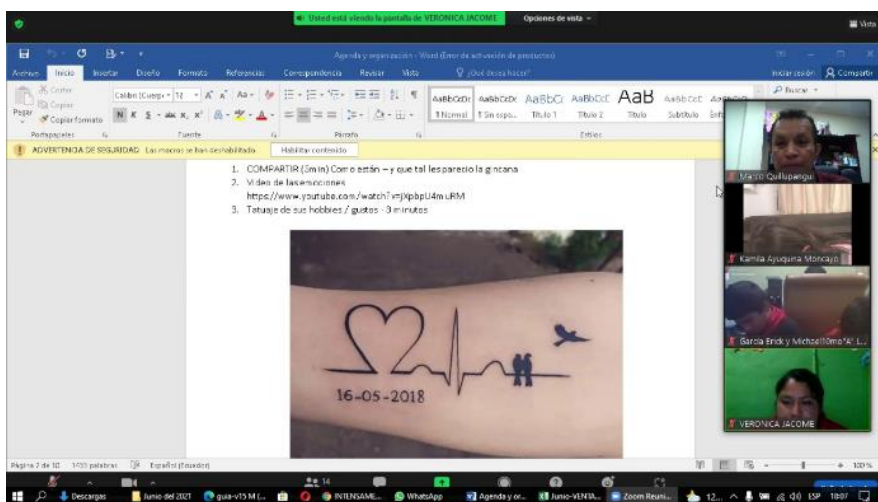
Usted está viendo la pantalla de VERONICA JACOME Opciones de vista

Vista

Agenda y organización - Word (Error de activación de productos)

Archivo Inicio Insertar Diseño Formato Referencias Correspondencia Revisar Vista ¿Qué desea hacer?

Iniciar sesión Compartir

Cortar Copiar Pegar Copiar formato Portapapeles

Calibri (Cuerp 12 Fuente

Párrafo

AaBbCcDc ¶ Normal AaBbCcDc ¶ Sin espa... AaBbC Título 1 AaBbCcC Título 2 AaB Título AaBbCcC Subtítulo

Estilos

Buscar

ADVERTENCIA DE SEGURIDAD Las macros se han deshabilitado. Habilitar contenido

1. COMPARTIR (3min) Como están – y que tal les pareció la gincana
2. Video de las emociones https://www.youtube.com/watch?v=jXpbpU4m uRM
3. Tatuaje de sus hobbies / gustos - 3 minutos

16-05-2018

Marco Quillupangui

Kamila Ayuquina Moncayo

Garcia Erick y Michaeltomo"A" L...

VERONICA JACOME

Página 2 de 10 1433 palabras Español (Ecuador)

100 %

Descargas Junio del 2021 guia-v15 M (... INTENSAME... WhatsApp Agenda y or... Junio-VENTA... Zoom Reuni... 12... ESP 18:07

14